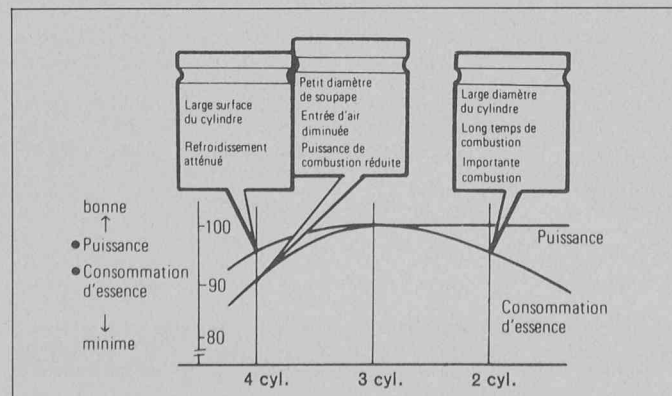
Large surface du cylindre

Refroidissement atténué

Petit diamètre de soupape

Entrée d'air diminuée

Puissance de combustion réduite

Large diamètre du cylindre

Long temps de combustion

Importante combustion

bonne
↑
• Puissance
• Consommation d'essence
↓
minime

100

90

80

Puissance

Consommation d'essence

4 cyl.

3 cyl.

2 cyl.